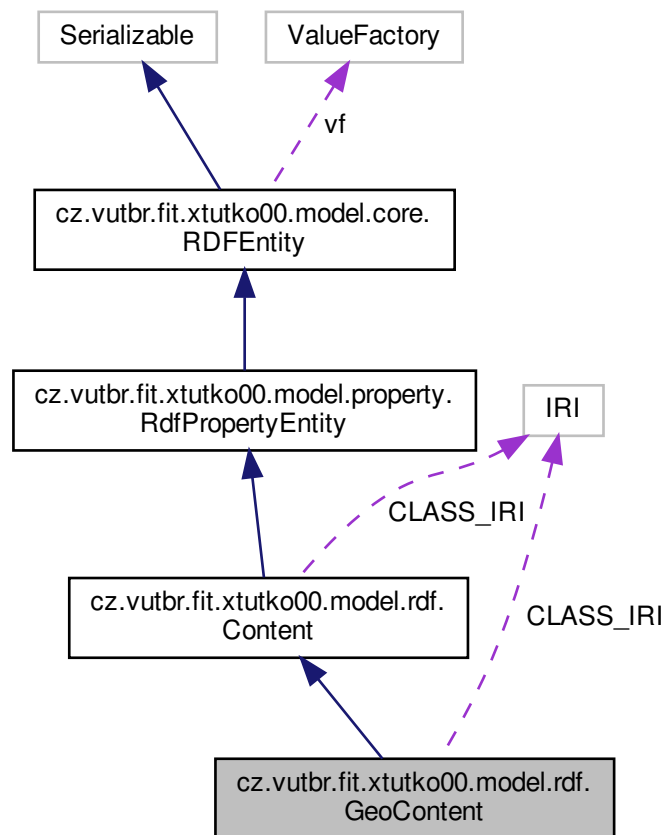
Serializable

ValueFactory

vf

cz.vutbr.fit.xtutko00.model.core.RDFEntity

cz.vutbr.fit.xtutko00.model.property.RdfPropertyEntity

IRI

CLASS_IRI

cz.vutbr.fit.xtutko00.model.rdf.Content

CLASS_IRI

cz.vutbr.fit.xtutko00.model.rdf.GeoContent